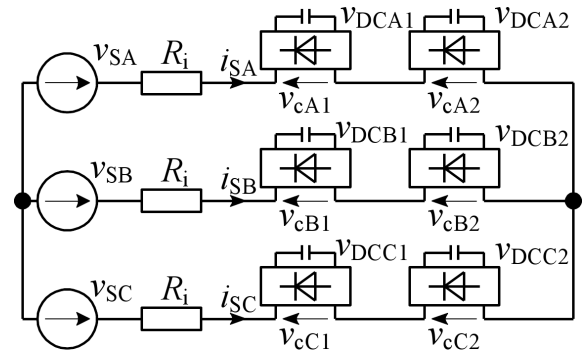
$v_{\mathrm{SA}}$ $R_{\mathrm{i}}$ $i_{\mathrm{SA}}$ $v_{\mathrm{DCA1}}$ $v_{\mathrm{DCA2}}$ $v_{\mathrm{cA1}}$ $v_{\mathrm{cA2}}$

$v_{\mathrm{SB}}$ $R_{\mathrm{i}}$ $i_{\mathrm{SB}}$ $v_{\mathrm{DCB1}}$ $v_{\mathrm{DCB2}}$ $v_{\mathrm{cB1}}$ $v_{\mathrm{cB2}}$

$v_{\mathrm{SC}}$ $R_{\mathrm{i}}$ $i_{\mathrm{SC}}$ $v_{\mathrm{DCC1}}$ $v_{\mathrm{DCC2}}$ $v_{\mathrm{cC1}}$ $v_{\mathrm{cC2}}$